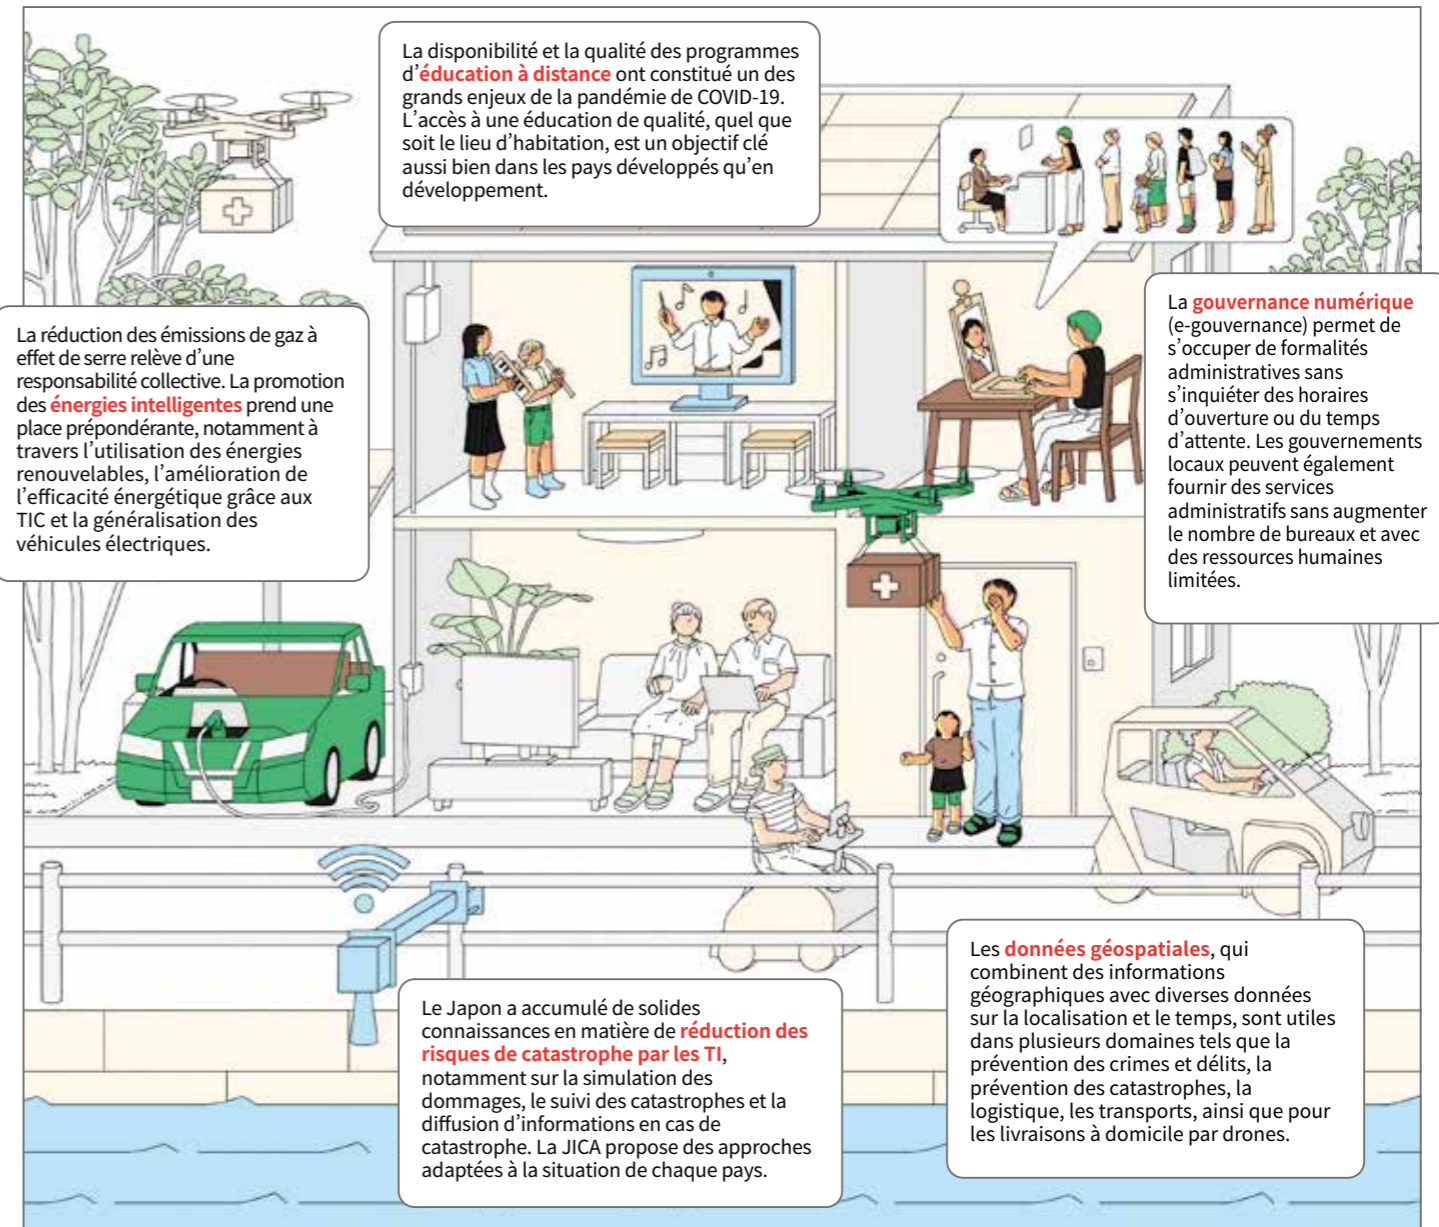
La disponibilité et la qualité des programmes d'éducation à distance ont constitué un des grands enjeux de la pandémie de COVID-19. L'accès à une éducation de qualité, quel que soit le lieu d'habitation, est un objectif clé aussi bien dans les pays développés qu'en développement.

La réduction des émissions de gaz à effet de serre relève d'une responsabilité collective. La promotion des énergies intelligentes prend une place prépondérante, notamment à travers l'utilisation des énergies renouvelables, l'amélioration de l'efficacité énergétique grâce aux TIC et la généralisation des véhicules électriques.

La gouvernance numérique (e-gouvernance) permet de s'occuper de formalités administratives sans s'inquiéter des horaires d'ouverture ou du temps d'attente. Les gouvernements locaux peuvent également fournir des services administratifs sans augmenter le nombre de bureaux et avec des ressources humaines limitées.

Les données géospatiales, qui combinent des informations géographiques avec diverses données sur la localisation et le temps, sont utiles dans plusieurs domaines tels que la prévention des crimes et délits, la prévention des catastrophes, la logistique, les transports, ainsi que pour les livraisons à domicile par drones.

Le Japon a accumulé de solides connaissances en matière de réduction des risques de catastrophe par les TI, notamment sur la simulation des dommages, le suivi des catastrophes et la diffusion d'informations en cas de catastrophe. La JICA propose des approches adaptées à la situation de chaque pays.